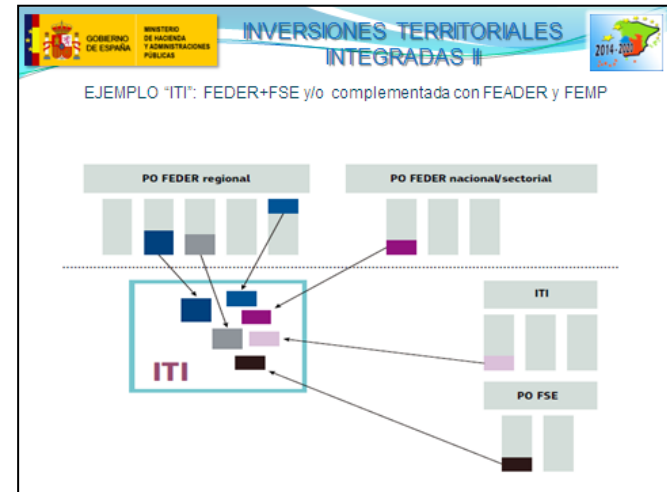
GOBIERNO DE ESPAÑA
MINISTERIO DE HACIENDA Y ADMINISTRACIONES PÚBLICAS

INVERSIONES TERRITORIALES INTEGRADAS II

2014-2020

EJEMPLO "ITI": FEDER+FSE y/o complementada con FEADER y FEMP

PO FEDER regional

PO FEDER nacional/sectorial

ITI

ITI

PO FSE